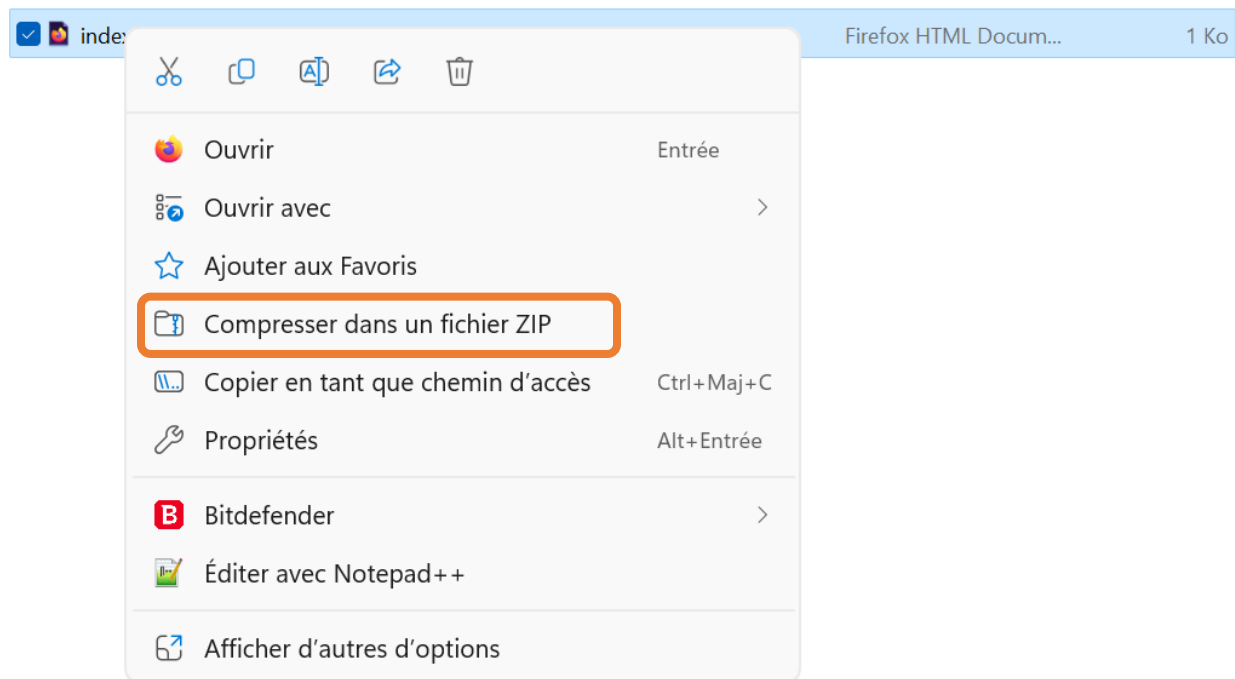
index Firefox HTML Docum... 1 Ko

Ouvrir Entrée
Ouvrir avec
Ajouter aux Favoris
Compresser dans un fichier ZIP
Copier en tant que chemin d'accès Ctrl+Maj+C
Propriétés Alt+Entrée

Bitdefender
Éditer avec Notepad++

Afficher d'autres d'options